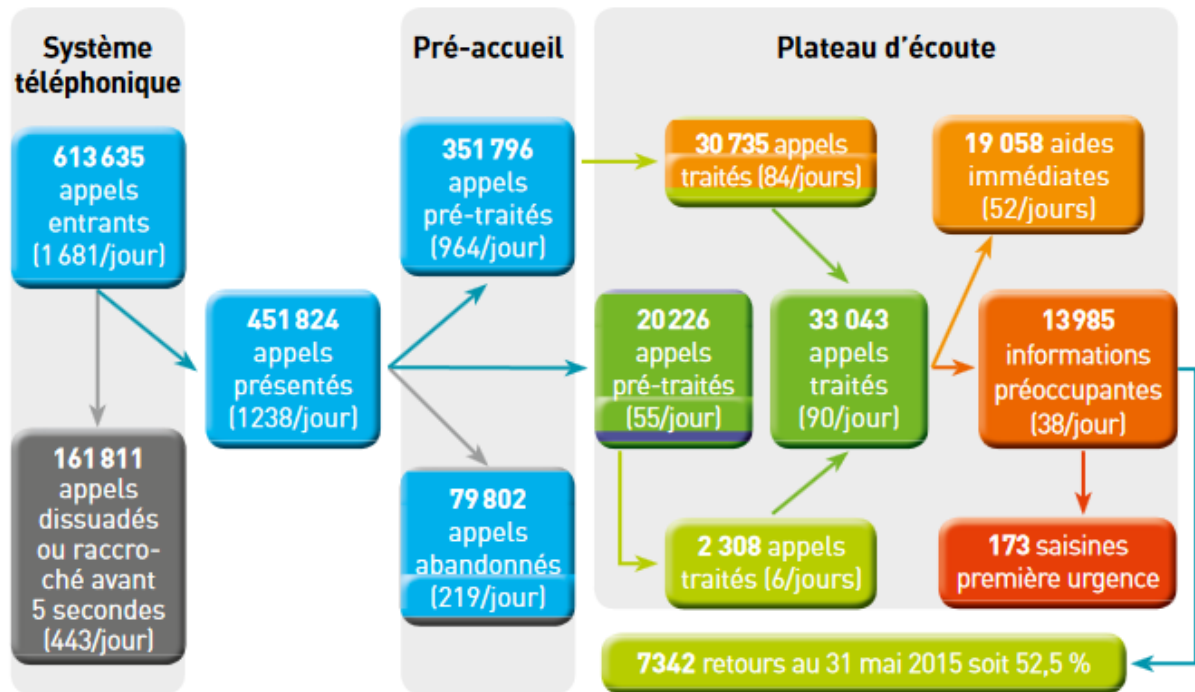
Système téléphonique

613 635 appels entrants (1 681/jour)

161 811 appels dissuadés ou raccroché avant 5 secondes (443/jour)

451 824 appels présentés (1238/jour)

Pré-accueil

351 796 appels pré-traités (964/jour)

79 802 appels abandonnés (219/jour)

Plateau d'écoute

30 735 appels traités (84/jours)

20 226 appels pré-traités (55/jour)

2 308 appels traités (6/jours)

33 043 appels traités (90/jour)

19 058 aides immédiates (52/jours)

13 985 informations préoccupantes (38/jour)

173 saisines première urgence

7342 retours au 31 mai 2015 soit 52,5 %